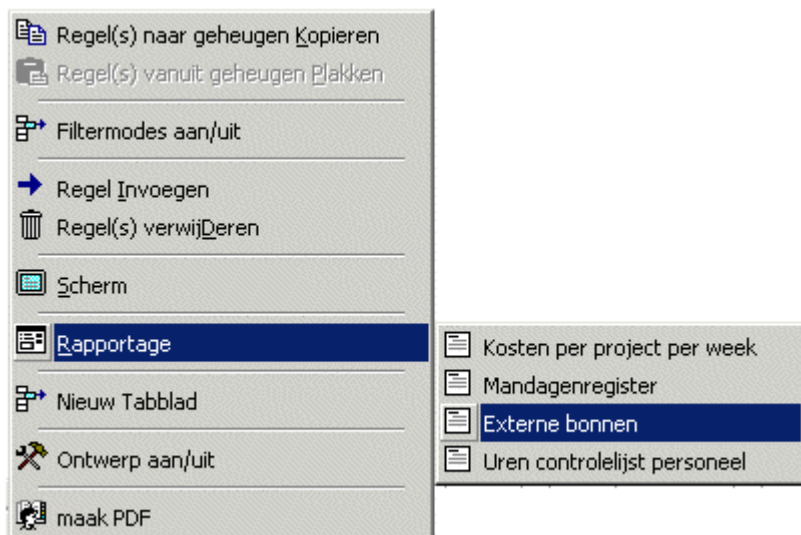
Regel(s) naar geheugen Kopieren
Regel(s) vanuit geheugen Plakken
Filtermodes aan/uit
Regel Invoegen
Regel(s) verwijDeren
Scherm
Rapportage
Nieuw Tabblad
Ontwerp aan/uit
maak PDF

Kosten per project per week
Mandagenregister
Externe bonnen
Uren controlelijst personeel